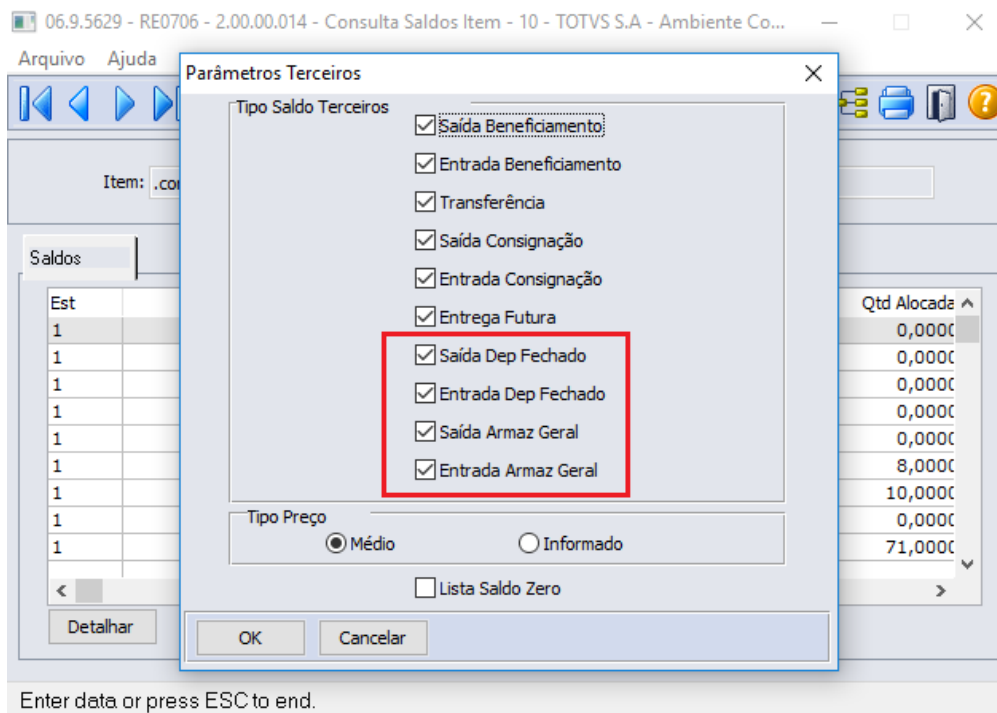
06.9.5629 - RE0706 - 2.00.00.014 - Consulta Saldos Item - 10 - TOTVS S.A - Ambiente Co...

Arquivo Ajuda

Item: .co

Saldos

| Est | Qtd Alocada |
|---|---|
| 1 | 0,0000 |
| 1 | 0,0000 |
| 1 | 0,0000 |
| 1 | 0,0000 |
| 1 | 0,0000 |
| 1 | 8,0000 |
| 1 | 10,0000 |
| 1 | 0,0000 |
| 1 | 71,0000 |

Detalhar

Parâmetros Terceiros

Tipo Saldo Terceiros
Saída Beneficiamento
Entrada Beneficiamento
Transferência
Saída Consignação
Entrada Consignação
Entrega Futura
Saída Dep Fechado
Entrada Dep Fechado
Saída Armaz Geral
Entrada Armaz Geral

Tipo Preço
Médio
Informado

Lista Saldo Zero

OK
Cancelar

Enter data or press ESC to end.